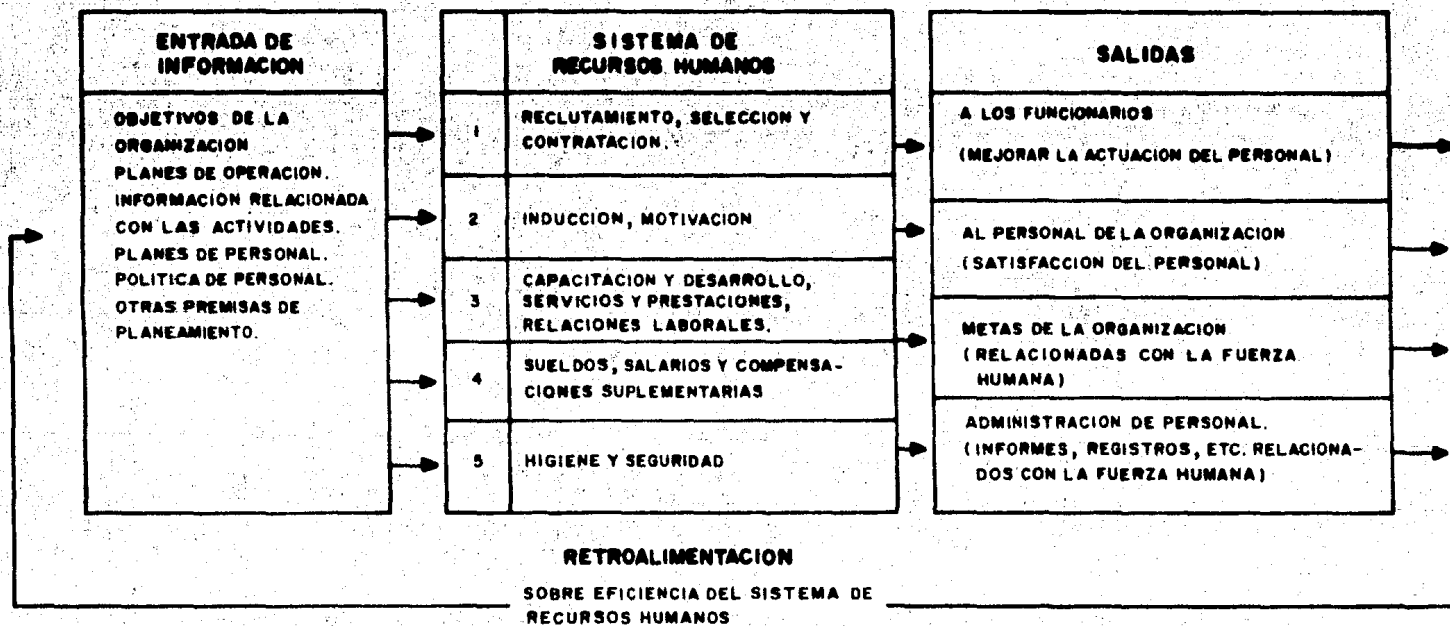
ENTRADA DE INFORMACION

OBJETIVOS DE LA ORGANIZACION
PLANES DE OPERACION.
INFORMACION RELACIONADA CON LAS ACTIVIDADES.
PLANES DE PERSONAL.
POLITICA DE PERSONAL.
OTRAS PREMISAS DE PLANEAMIENTO.

SISTEMA DE RECURSOS HUMANOS

| | |
|---|---|
| 1 | RECLUTAMIENTO, SELECCION Y CONTRATACION. |
| 2 | INDUCCION, MOTIVACION |
| 3 | CAPACITACION Y DESARROLLO, SERVICIOS Y PRESTACIONES, RELACIONES LABORALES. |
| 4 | SUELDOS, SALARIOS Y COMPENSACIONES SUPLEMENTARIAS |
| 5 | HIGIENE Y SEGURIDAD |

SALIDAS

A LOS FUNCIONARIOS
(MEJORAR LA ACTUACION DEL PERSONAL)

AL PERSONAL DE LA ORGANIZACION
(SATISFACCION DEL PERSONAL)

METAS DE LA ORGANIZACION
(RELACIONADAS CON LA FUERZA HUMANA)

ADMINISTRACION DE PERSONAL.
(INFORMES, REGISTROS, ETC. RELACIONADOS CON LA FUERZA HUMANA)

RETROALIMENTACION

SOBRE EFICIENCIA DEL SISTEMA DE RECURSOS HUMANOS